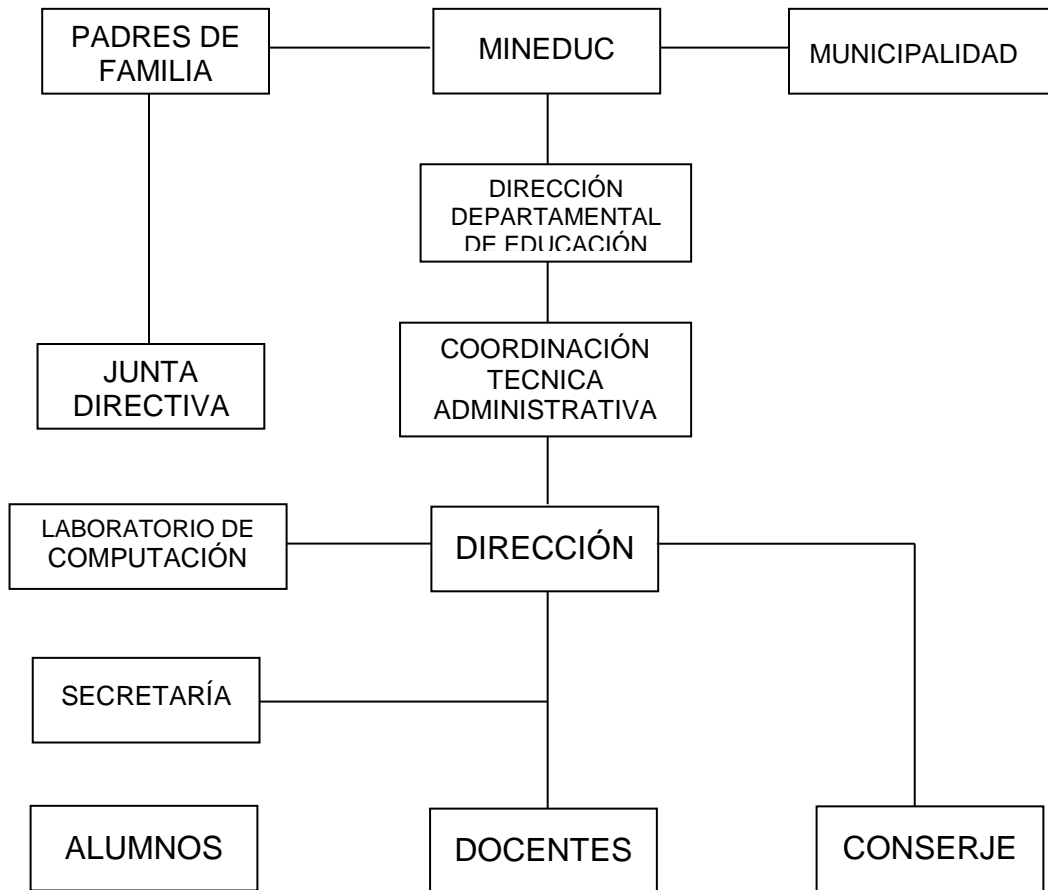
PADRES DE FAMILIA

MINEDUC

MUNICIPALIDAD

DIRECCIÓN DEPARTAMENTAL DE EDUCACIÓN

JUNTA DIRECTIVA

COORDINACIÓN TECNICA ADMINISTRATIVA

LABORATORIO DE COMPUTACIÓN

DIRECCIÓN

SECRETARÍA

ALUMNOS

DOCENTES

CONSERJE